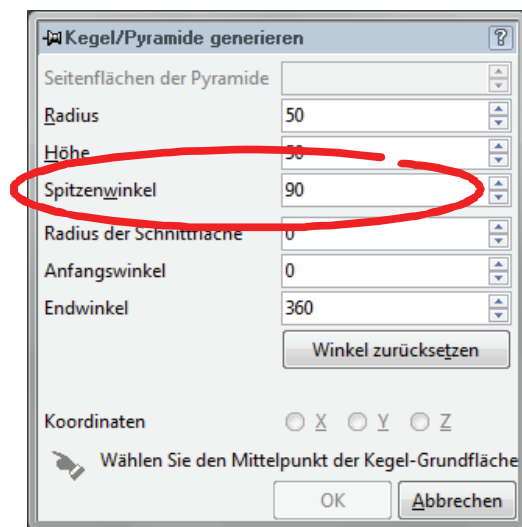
Kegel/Pyramide generieren

?

Seitenflächen der Pyramide

Radius | 50

Höhe | 50

Spitzenwinkel | 90

Radius der Schnittfläche | 0

Anfangswinkel | 0

Endwinkel | 360

Winkel zurücksetzen

Koordinaten X Y Z

Wählen Sie den Mittelpunkt der Kegel-Grundfläche

OK

Abbrechen